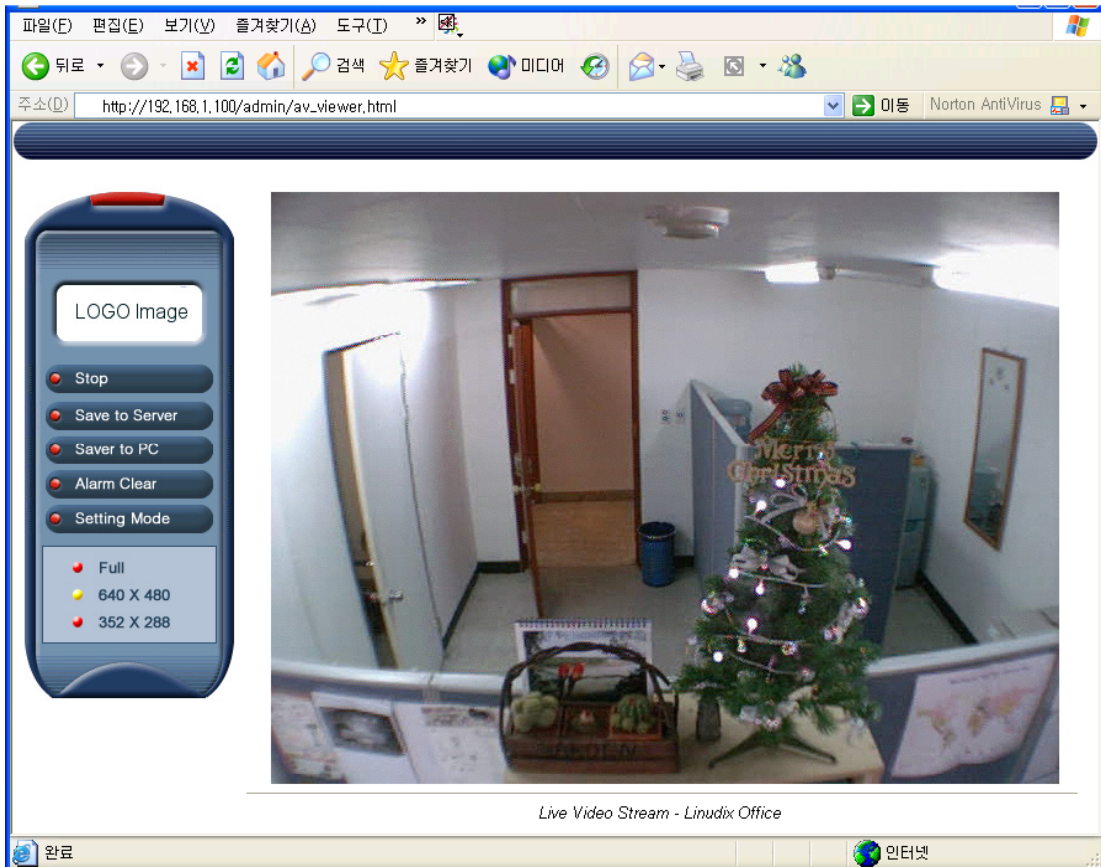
파일(F) 편집(E) 보기(V) 즐겨찾기(A) 도구(T) »

뒤로 검색 즐겨찾기 미디어

주소(D) http://192.168.1.100/admin/av_viewer.html 이동 Norton AntiVirus

LOGO Image

Stop

Save to Server

Saver to PC

Alarm Clear

Setting Mode

Full

640 X 480

352 X 288

Merry Christmas

Live Video Stream - Linudix Office

완료 인터넷